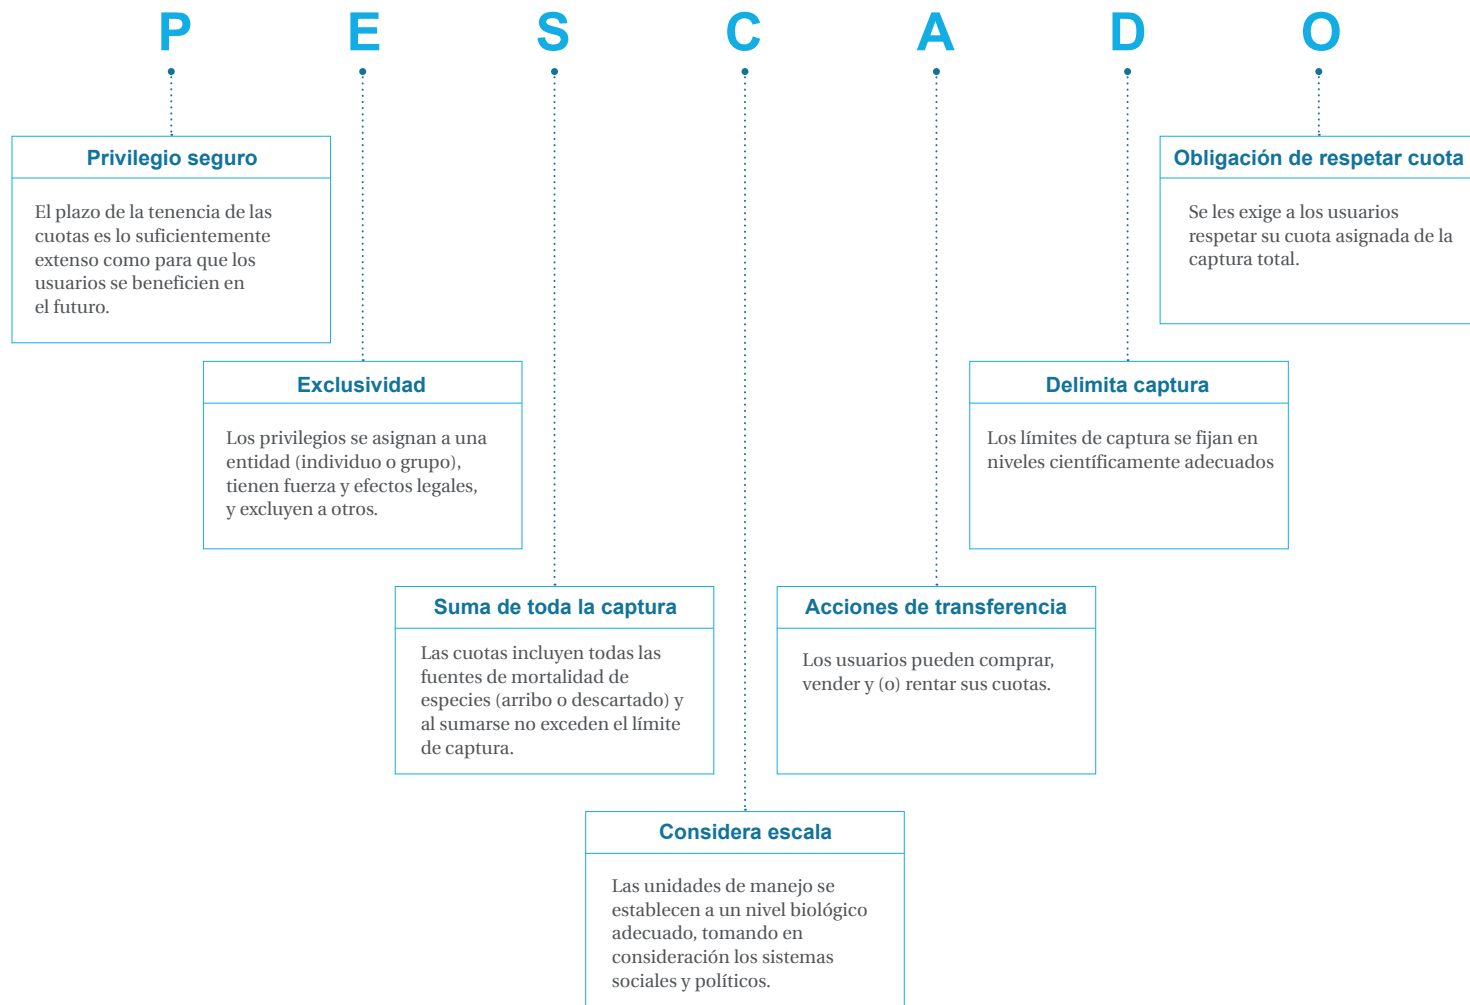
P E S C A D O

**Privilegio seguro**

El plazo de la tenencia de las cuotas es lo suficientemente extenso como para que los usuarios se beneficien en el futuro.

**Exclusividad**

Los privilegios se asignan a una entidad (individuo o grupo), tienen fuerza y efectos legales, y excluyen a otros.

**Suma de toda la captura**

Las cuotas incluyen todas las fuentes de mortalidad de especies (arribo o descartado) y al sumarse no exceden el límite de captura.

**Considera escala**

Las unidades de manejo se establecen a un nivel biológico adecuado, tomando en consideración los sistemas sociales y políticos.

**Acciones de transferencia**

Los usuarios pueden comprar, vender y (o) rentar sus cuotas.

**Delimita captura**

Los límites de captura se fijan en niveles científicamente adecuados

**Obligación de respetar cuota**

Se les exige a los usuarios respetar su cuota asignada de la captura total.